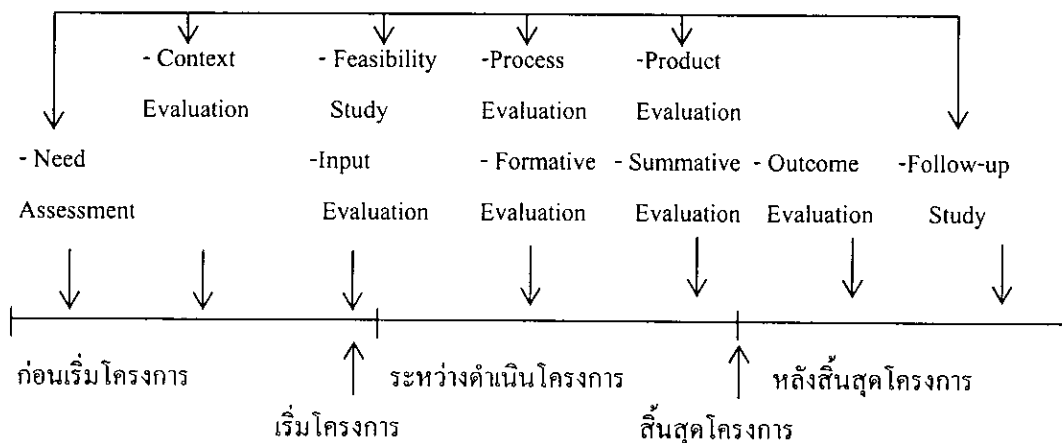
- Context Evaluation

- Feasibility Study

-Process Evaluation

-Product Evaluation

- Need Assessment

-Input Evaluation

- Formative Evaluation

- Summative Evaluation

- Outcome Evaluation

-Follow-up Study

ก่อนเริ่มโครงการ

ระหว่างดำเนินโครงการ

หลังสิ้นสุดโครงการ

เริ่มโครงการ

สิ้นสุดโครงการ